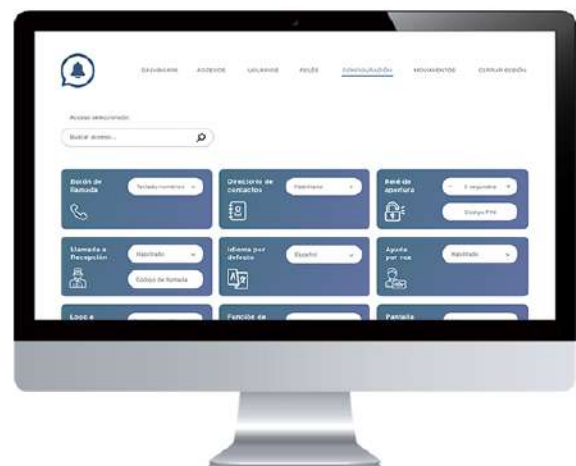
DASHBOARD ACCESOS USUARIOS RELÉS CONFIGURACIÓN MOVIMIENTOS CERRAR SESIÓN

Acceso seleccionado

Buscar acceso...

Botón de llamada
Teclado numérico

Directorio de contactos
Presionado

Relé de apertura
5 segundos
Código PIN

Llamada a Recepción
Habilitado
Código de llamada

Idioma por defecto
Español

Ayuda por voz
Habilitado

Logo e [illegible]

Función de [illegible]

Pantalla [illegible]